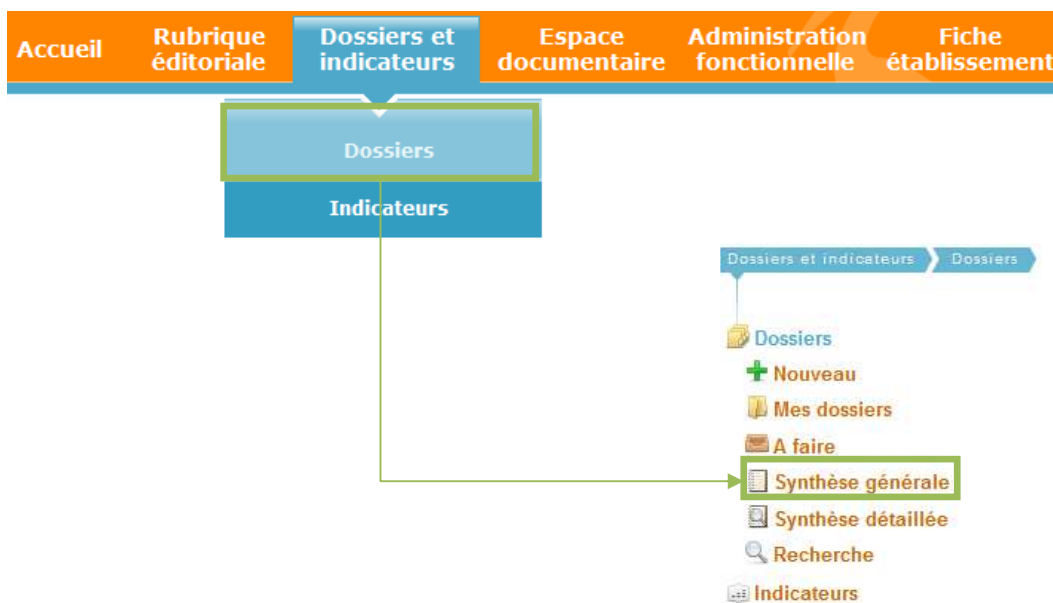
Accueil
Rubrique éditoriale
Dossiers et indicateurs
Espace documentaire
Administration fonctionnelle
Fiche établissement

Dossiers
Indicateurs

Dossiers et indicateurs
Dossiers

Dossiers
Nouveau
Mes dossiers
A faire
Synthèse générale
Synthèse détaillée
Recherche
Indicateurs